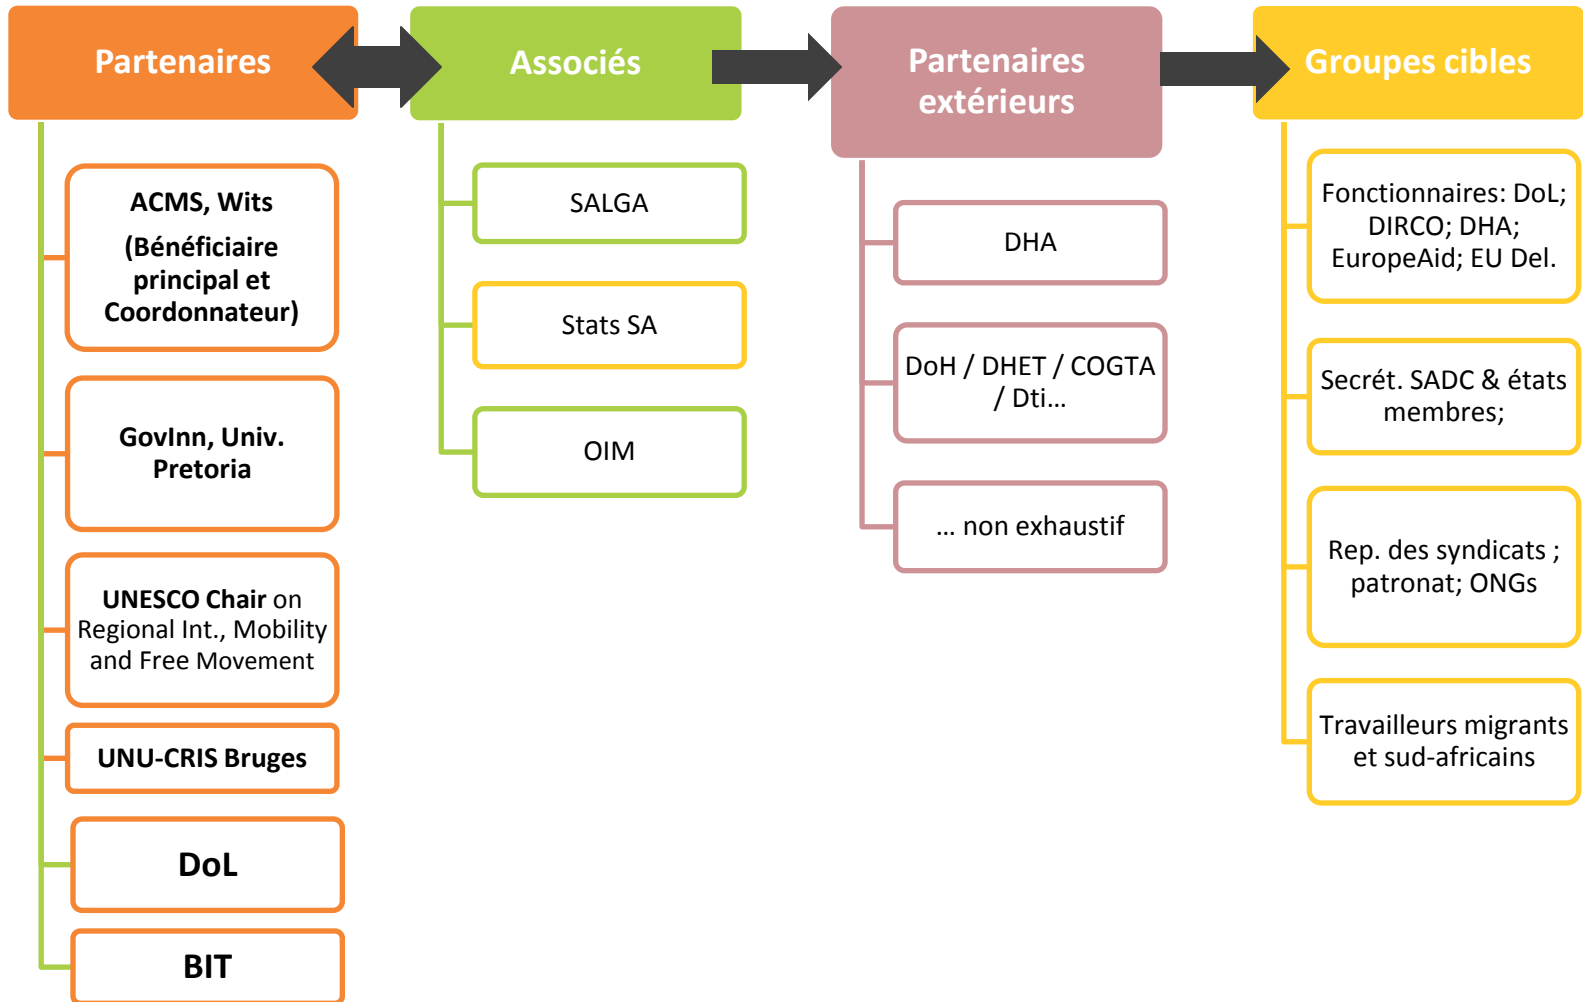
Partenaires

ACMS, Wits
(Bénéficiaire principal et Coordonnateur)

GovInn, Univ. Pretoria

UNESCO Chair on Regional Int., Mobility and Free Movement

UNU-CRIS Bruges

DoL

BIT

Associés

SALGA

Stats SA

OIM

Partenaires extérieurs

DHA

DoH / DHET / COGTA / Dti…

… non exhaustif

Groupes cibles

Fonctionnaires: DoL; DIRCO; DHA; EuropeAid; EU Del.

Secrét. SADC & états membres;

Rep. des syndicats ; patronat; ONGs

Travailleurs migrants et sud-africains